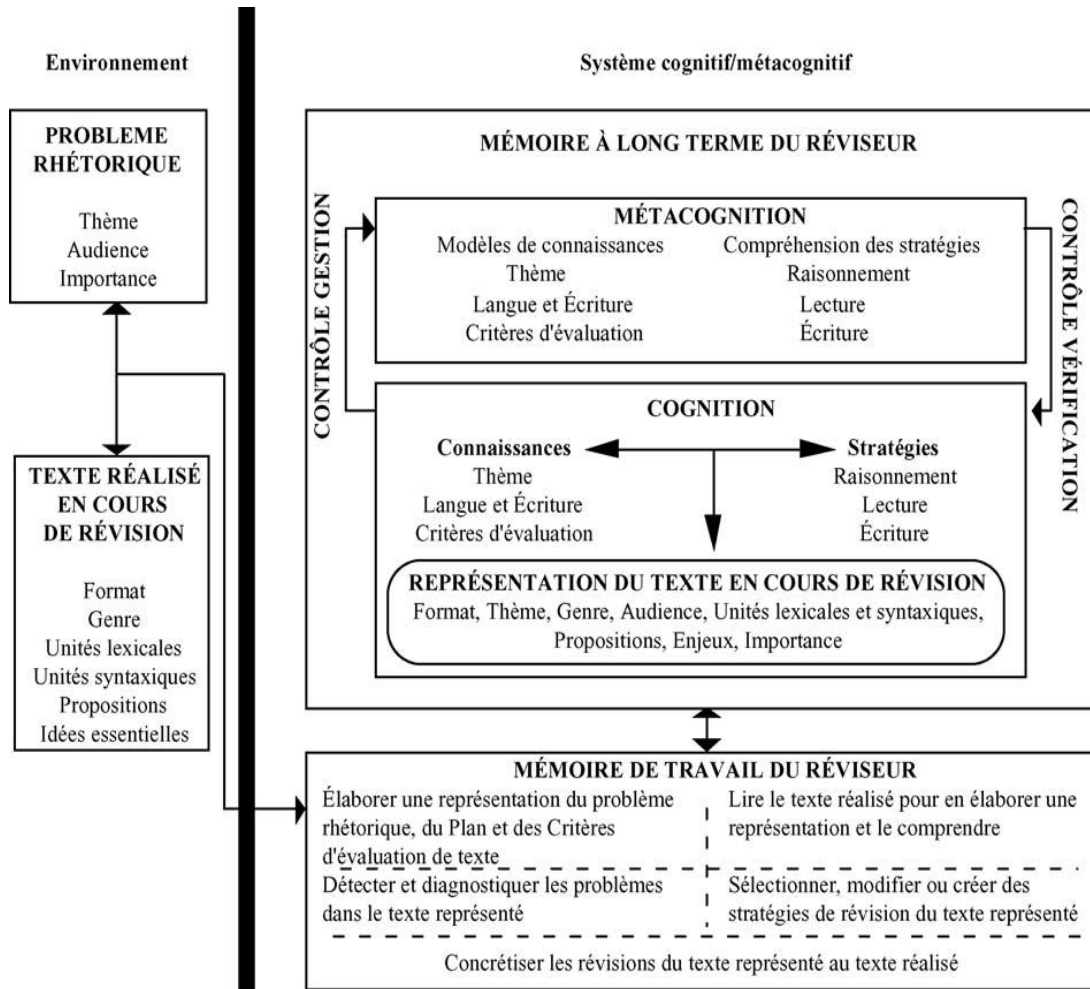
Environnement

Système cognitif/métacognitif

PROBLEME RHÉTORIQUE

Thème
Audience
Importance

TEXTE RÉALISÉ EN COURS DE RÉVISION

Format
Genre
Unités lexicales
Unités syntaxiques
Propositions
Idées essentielles

MÉMOIRE À LONG TERME DU RÉVISEUR

CONTRÔLE GESTION

CONTRÔLE VÉRIFICATION

MÉTACOGNITION

| Modèles de connaissances | Compréhension des stratégies |
|---|---|
| Thème | Raisonnement |
| Langue et Écriture | Lecture |
| Critères d'évaluation | Écriture |

COGNITION

| Connaissances | Stratégies |
|---|---|
| Thème | Raisonnement |
| Langue et Écriture | Lecture |
| Critères d'évaluation | Écriture |

REPRÉSENTATION DU TEXTE EN COURS DE RÉVISION
Format, Thème, Genre, Audience, Unités lexicales et syntaxiques, Propositions, Enjeux, Importance

MÉMOIRE DE TRAVAIL DU RÉVISEUR

Élaborer une représentation du problème rhétorique, du Plan et des Critères d'évaluation de texte

Lire le texte réalisé pour en élaborer une représentation et le comprendre

Détecter et diagnostiquer les problèmes dans le texte représenté

Sélectionner, modifier ou créer des stratégies de révision du texte représenté

Concrétiser les révisions du texte représenté au texte réalisé